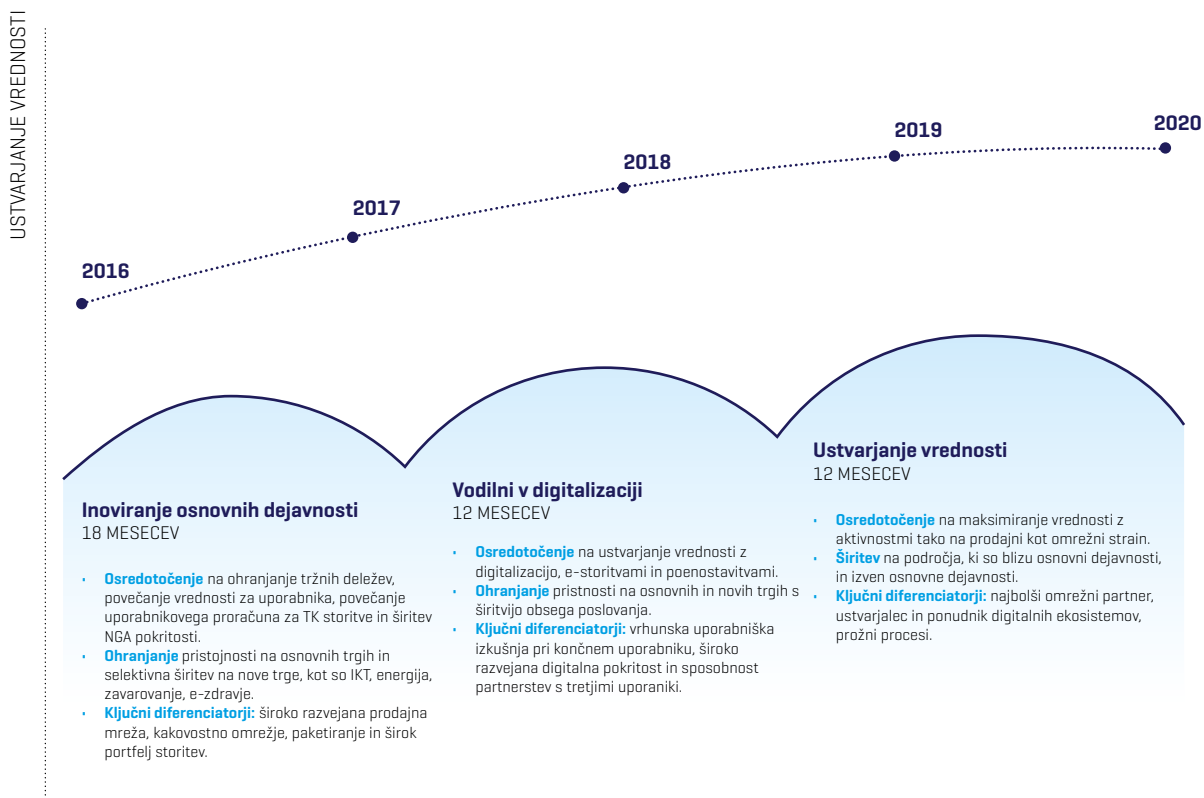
USTVARJANJE VREDNOSTI

2016

2017

2018

2019

2020

Inoviranje osnovnih dejavnosti
18 MESECEV

- Osredotočenje na ohranjanje tržnih deležev, povečanje vrednosti za uporabnika, povečanje uporabnikovega proračuna za TK storitve in širitev NGA pokritosti.
- Ohranjanje pristojnosti na osnovnih trgih in selektivna širitev na nove trge, kot so IKT, energija, zavarovanje, e-zdravje.
- Ključni diferenciatorji: široko razvejana prodajna mreža, kakovostno omrežje, paketiranje in širok portfelj storitev.

Vodilni v digitalizaciji
12 MESECEV

- Osredotočenje na ustvarjanje vrednosti z digitalizacijo, e-storitvami in poenostavitvami.
- Ohranjanje pristnosti na osnovnih in novih trgih s širitvijo obsega poslovanja.
- Ključni diferenciatorji: vrhunska uporabniška izkušnja pri končnem uporabniku, široko razvejana digitalna pokritost in sposobnost partnerstev s tretjimi uporaniki.

Ustvarjanje vrednosti
12 MESECEV

- Osredotočenje na maksimiranje vrednosti z aktivnostmi tako na prodajni kot omrežni strain.
- Širitev na področja, ki so blizu osnovni dejavnosti, in izven osnovne dejavnosti.
- Ključni diferenciatorji: najboljši omrežni partner, ustvarjalec in ponudnik digitalnih ekosistemov, prožni procesi.